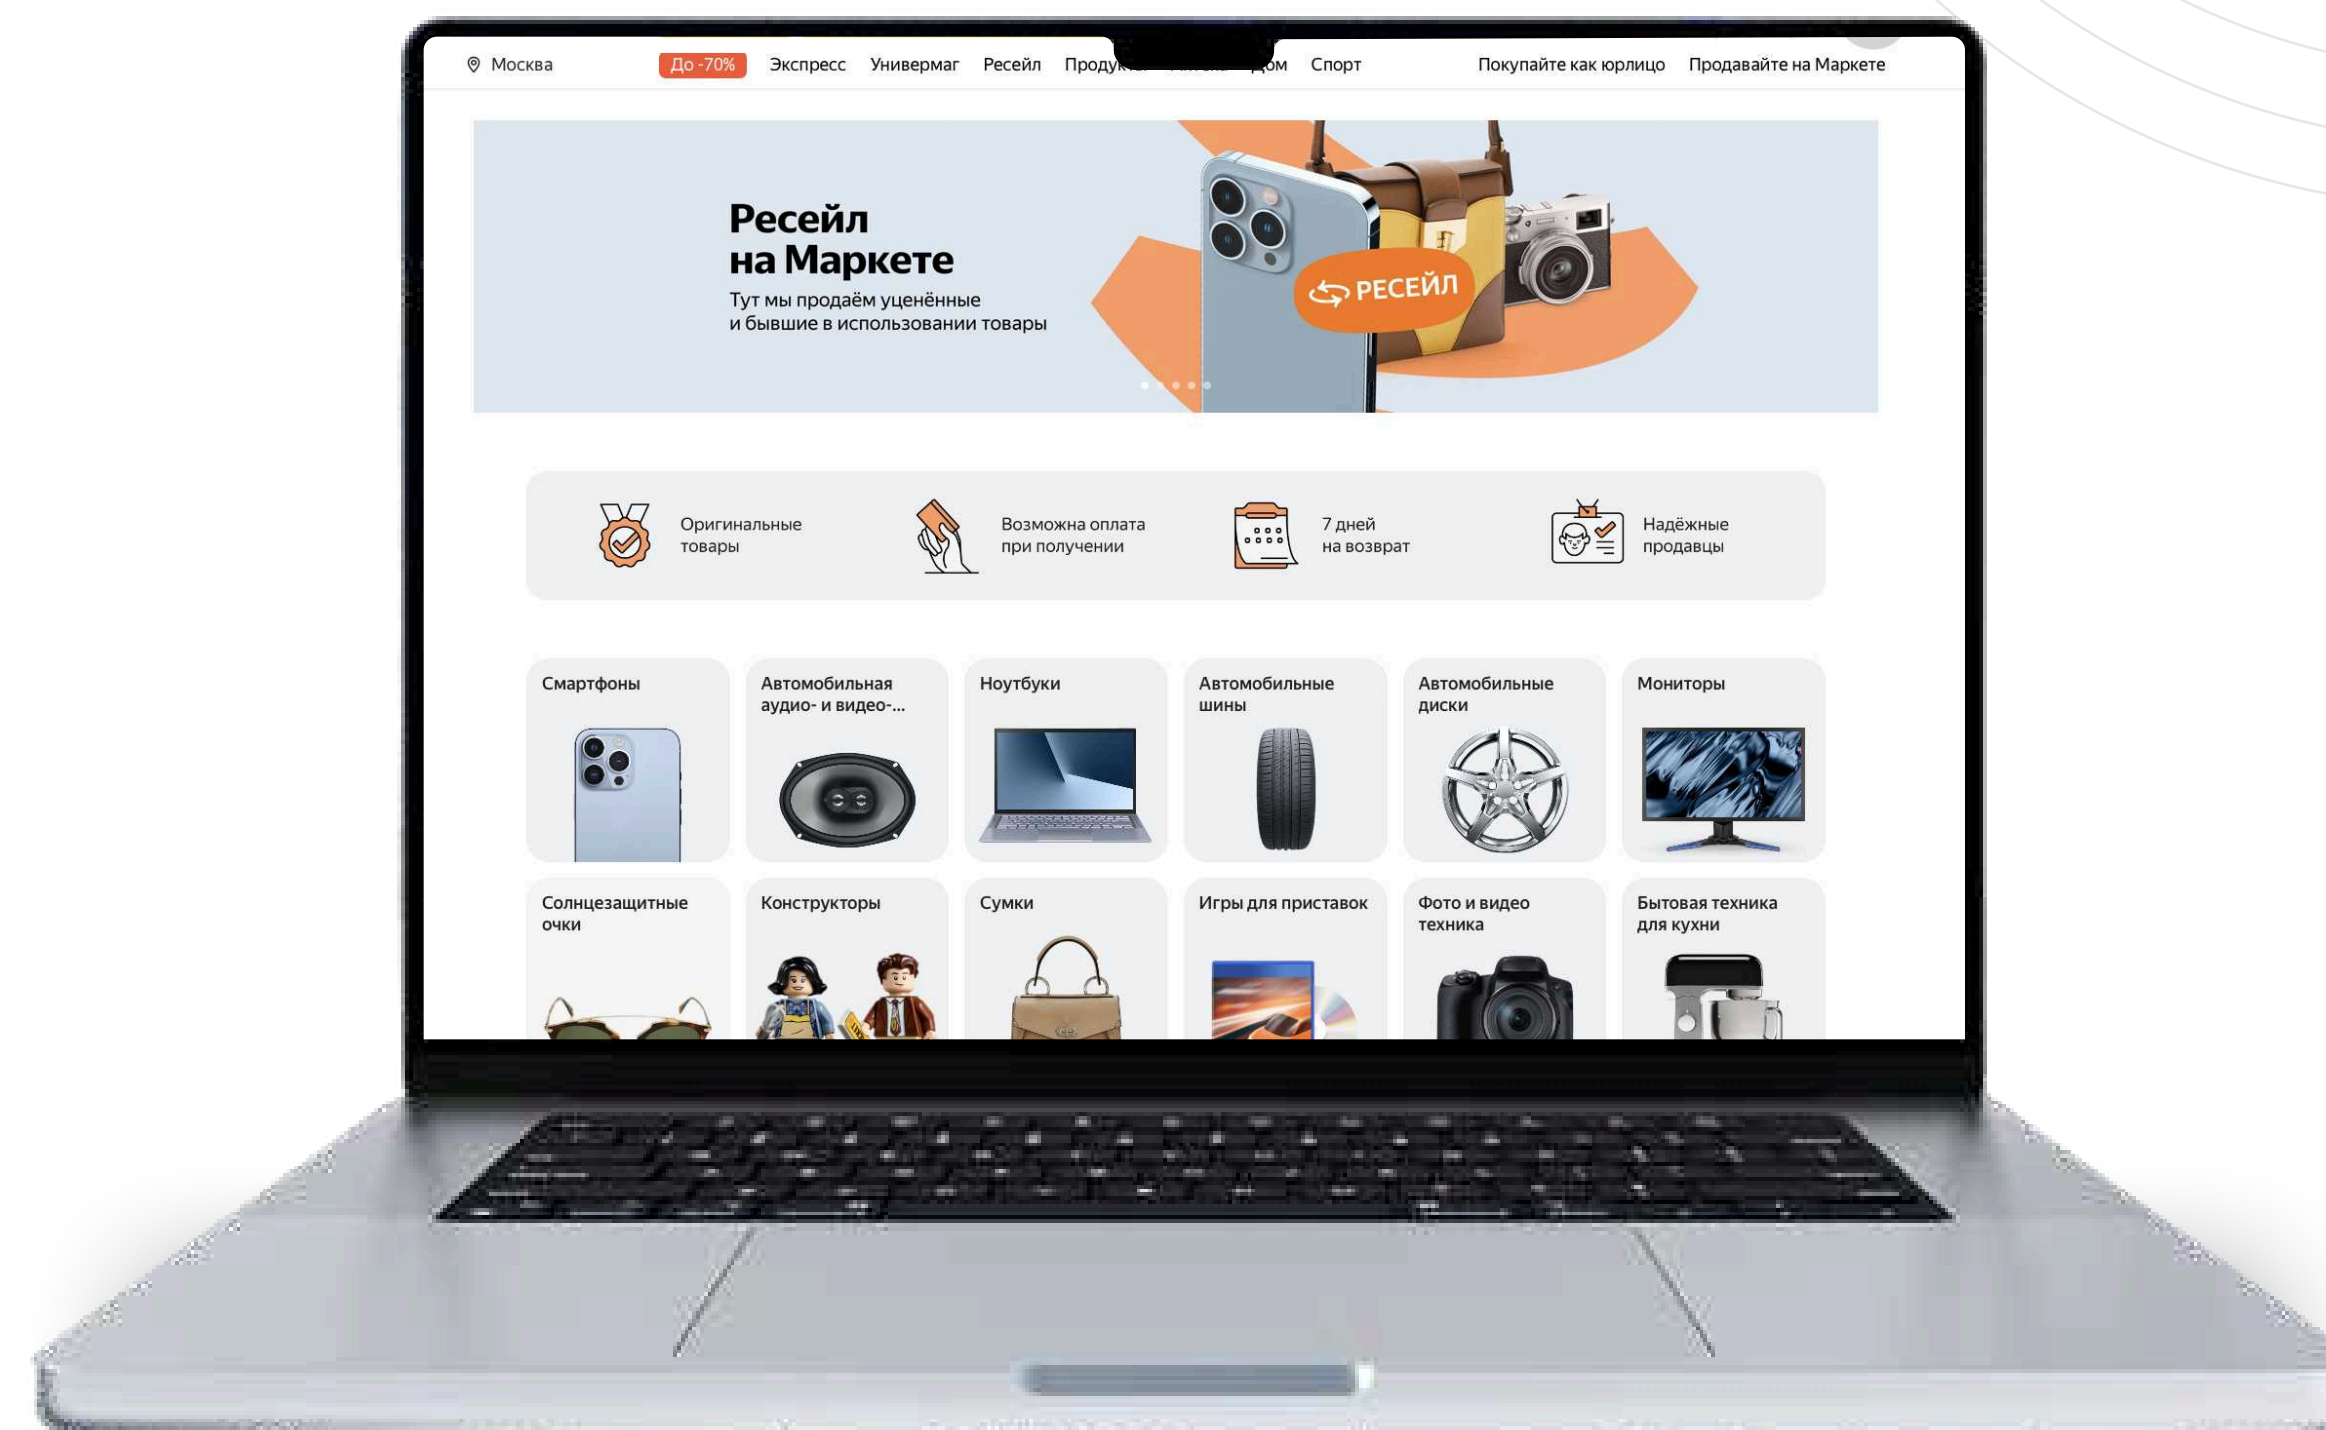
Москва До -70% Экспресс Универмаг Ресейл Продук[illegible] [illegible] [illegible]ом Спорт Покупайте как юрлицо Продавайте на Маркете

Ресейл
на Маркете

Тут мы продаём уценённые
и бывшие в использовании товары

РЕСЕЙЛ

Оригинальные товары

Возможна оплата при получении

7 дней на возврат

Надёжные продавцы

Смартфоны

Автомобильная аудио- и видео-...

Ноутбуки

Автомобильные шины

Автомобильные диски

Мониторы

Солнцезащитные очки

Конструкторы

Сумки

Игры для приставок

Фото и видео техника

Бытовая техника для кухни